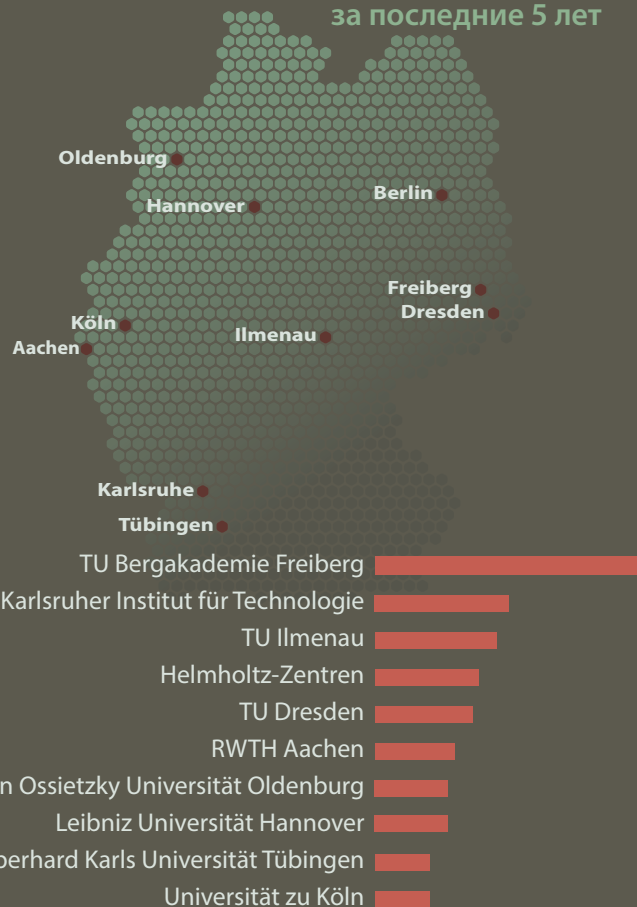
за последние 5 лет

Oldenburg
Hannover
Berlin
Freiberg
Dresden
Köln
Aachen
Ilmenau
Karlsruhe
Tübingen

TU Bergakademie Freiberg
Karlsruher Institut für Technologie
TU Ilmenau
Helmholtz-Zentren
TU Dresden
RWTH Aachen
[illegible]n Ossietzky Universität Oldenburg
Leibniz Universität Hannover
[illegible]berhard Karls Universität Tübingen
Universität zu Köln